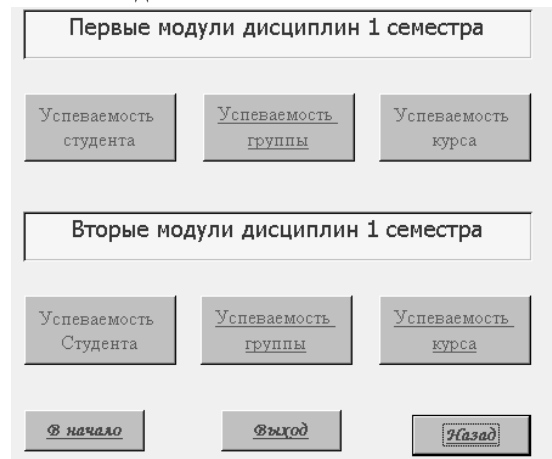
Первые модули дисциплин 1 семестра

Успеваемость студента

Успеваемость группы

Успеваемость курса

Вторые модули дисциплин 1 семестра

Успеваемость Студента

Успеваемость группы

Успеваемость курса

В начало

Выход

Назад